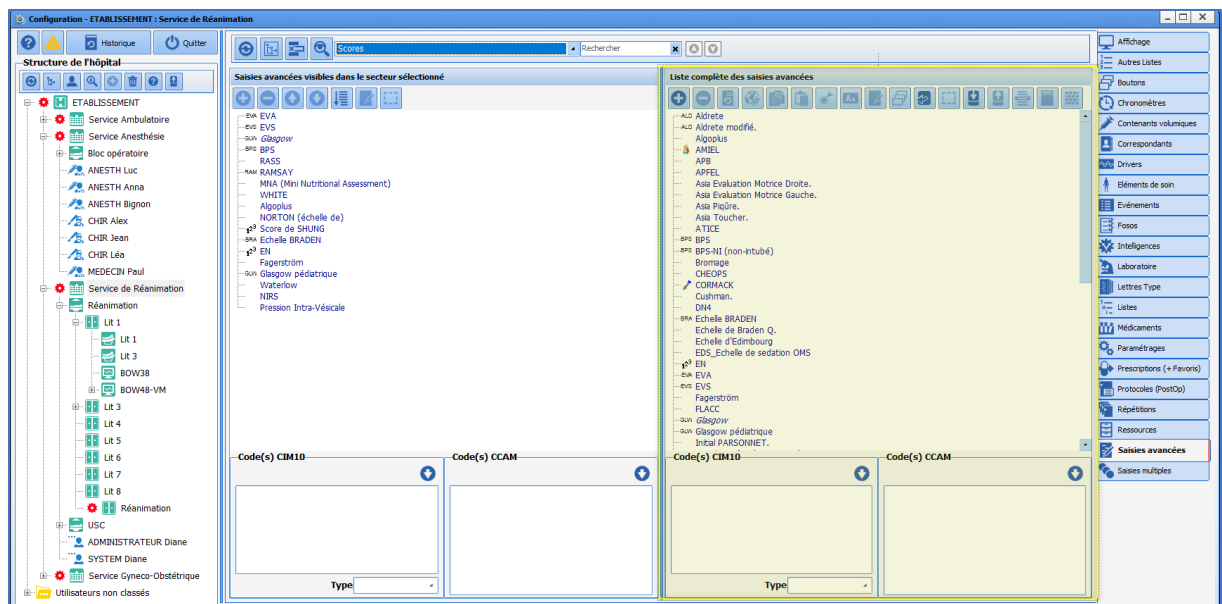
Configuration - ETABLISSEMENT : Service de Réanimation

Historique
Quitter

Structure de l'hôpital

ETABLISSEMENT
Service Ambulatoire
Service Anesthésie
Bloc opératoire
ANESTH Luc
ANESTH Anna
ANESTH Bignon
CHIR Alex
CHIR Jean
CHIR Léa
MEDECIN Paul
Service de Réanimation
Réanimation
Lit 1
Lit 1
Lit 3
BOW38
BOW48-VM
Lit 3
Lit 4
Lit 5
Lit 6
Lit 7
Lit 8
Réanimation
USC
ADMINISTRATEUR Diane
SYSTEM Diane
Service Gyneco-Obstétrique
Utilisateurs non classés

Scores
Rechercher

Saisies avancées visibles dans le secteur sélectionné

EVA EVA
EVS EVS
GLW Glasgow
BPS BPS
RASS
RAM RAMSAY
MNA (Mini Nutritional Assessment)
WHITE
Algoplus
NORTON (échelle de)
Score de SHUNG
BRA Echelle BRADEN
EN
Fagerström
GLW Glasgow pédiatrique
Waterlow
NIRS
Pression Intra-Vésicale

Code(s) CIM10
Code(s) CCAM
Type

Liste complète des saisies avancées

ALD Aldrete
ALD Aldrete modifié.
Algoplus
AMIEL
APB
APFEL
Asia Evaluation Motrice Droite.
Asia Evaluation Motrice Gauche.
Asia Piqûre.
Asia Toucher.
ATICE
BPS BPS
BPS BPS-NI (non-intubé)
Bromage
CHEOPS
CORMACK
Cushman.
DN4
BRA Echelle BRADEN
Echelle de Braden Q.
Echelle d'Edimbourg
EDS_Echelle de sedation OMS
EN
EVA EVA
EVS EVS
Fagerström
FLACC
GLW Glasgow
GLW Glasgow pédiatrique
Initial PARSONNET.

Code(s) CIM10
Code(s) CCAM
Type

Affichage
Autres Listes
Boutons
Chronomètres
Contenants volumiques
Correspondants
Drivers
Eléments de soin
Evénements
Fosos
Intelligences
Laboratoire
Lettres Type
Listes
Médicaments
Paramétrages
Prescriptions (+ Favoris)
Protocoles (PostOp)
Répétitions
Ressources
Saisies avancées
Saisies multiples